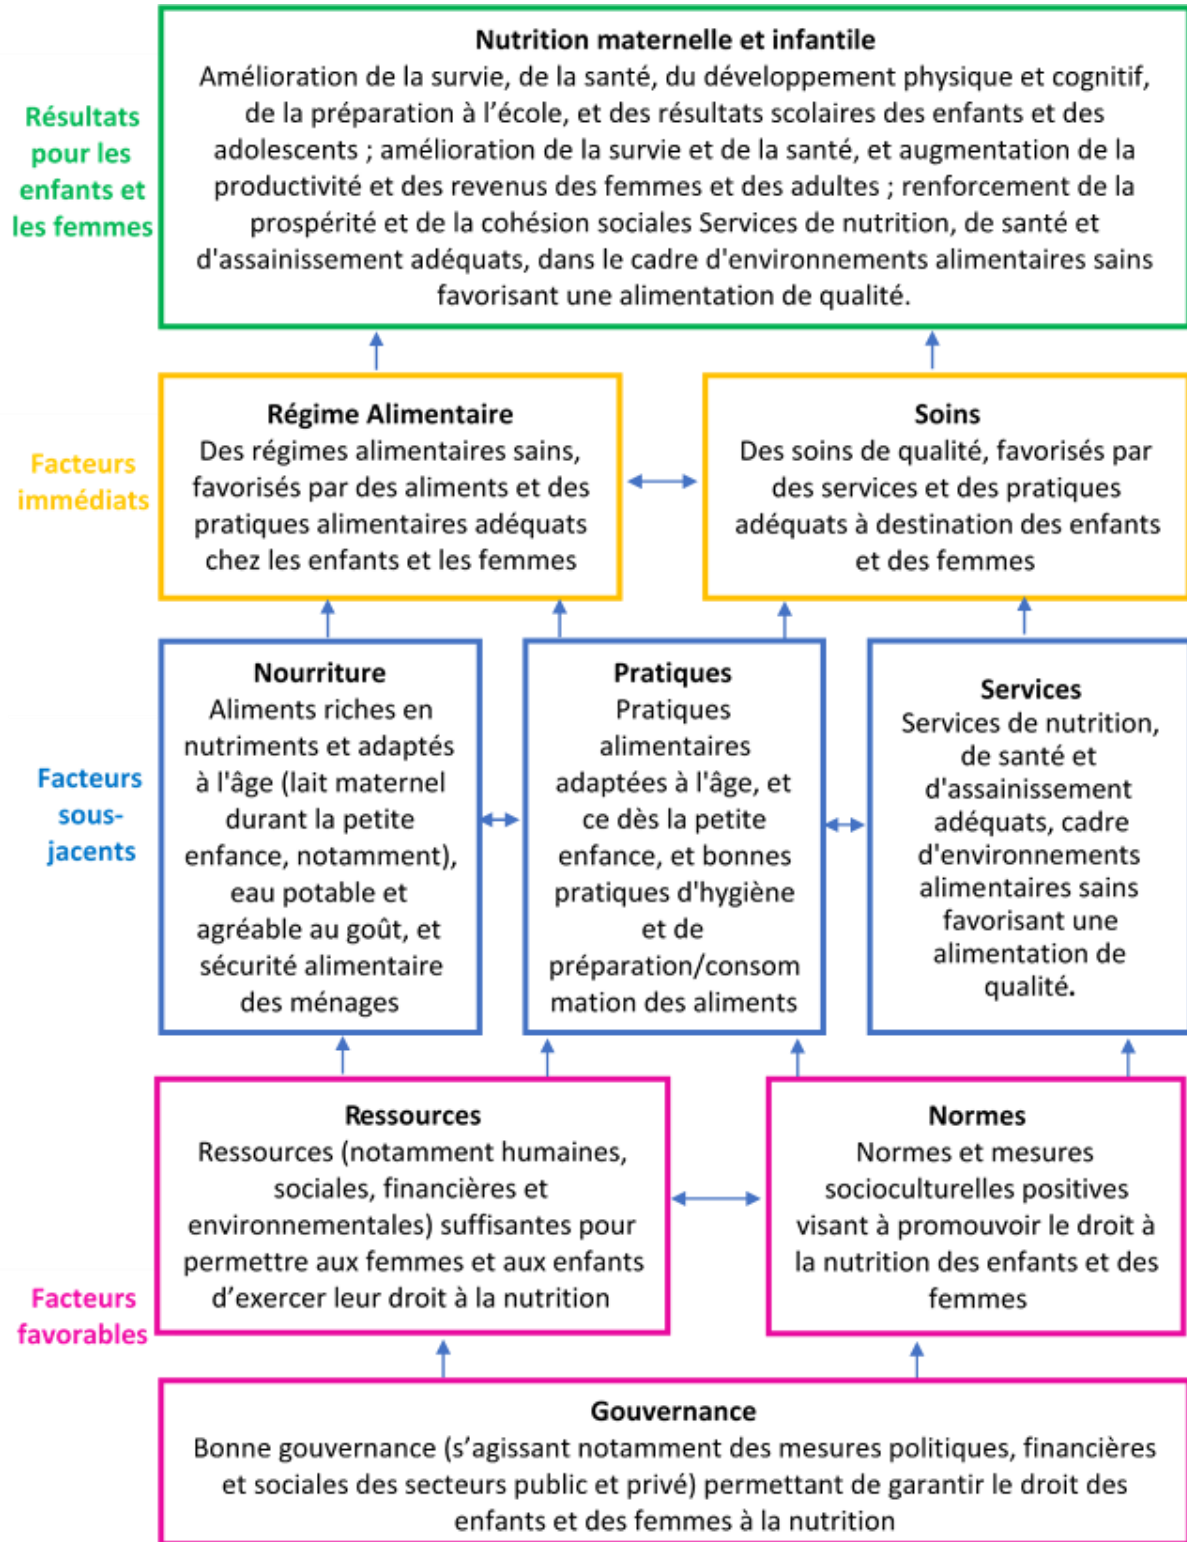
Résultats pour les enfants et les femmes

Nutrition maternelle et infantile
Amélioration de la survie, de la santé, du développement physique et cognitif, de la préparation à l'école, et des résultats scolaires des enfants et des adolescents ; amélioration de la survie et de la santé, et augmentation de la productivité et des revenus des femmes et des adultes ; renforcement de la prospérité et de la cohésion sociales Services de nutrition, de santé et d'assainissement adéquats, dans le cadre d'environnements alimentaires sains favorisant une alimentation de qualité.

Facteurs immédiats

Régime Alimentaire
Des régimes alimentaires sains, favorisés par des aliments et des pratiques alimentaires adéquats chez les enfants et les femmes

Soins
Des soins de qualité, favorisés par des services et des pratiques adéquats à destination des enfants et des femmes

Facteurs sous-jacents

Nourriture
Aliments riches en nutriments et adaptés à l'âge (lait maternel durant la petite enfance, notamment), eau potable et agréable au goût, et sécurité alimentaire des ménages

Pratiques
Pratiques alimentaires adaptées à l'âge, et ce dès la petite enfance, et bonnes pratiques d'hygiène et de préparation/consommation des aliments

Services
Services de nutrition, de santé et d'assainissement adéquats, cadre d'environnements alimentaires sains favorisant une alimentation de qualité.

Facteurs favorables

Ressources
Ressources (notamment humaines, sociales, financières et environnementales) suffisantes pour permettre aux femmes et aux enfants d'exercer leur droit à la nutrition

Normes
Normes et mesures socioculturelles positives visant à promouvoir le droit à la nutrition des enfants et des femmes

Gouvernance
Bonne gouvernance (s'agissant notamment des mesures politiques, financières et sociales des secteurs public et privé) permettant de garantir le droit des enfants et des femmes à la nutrition